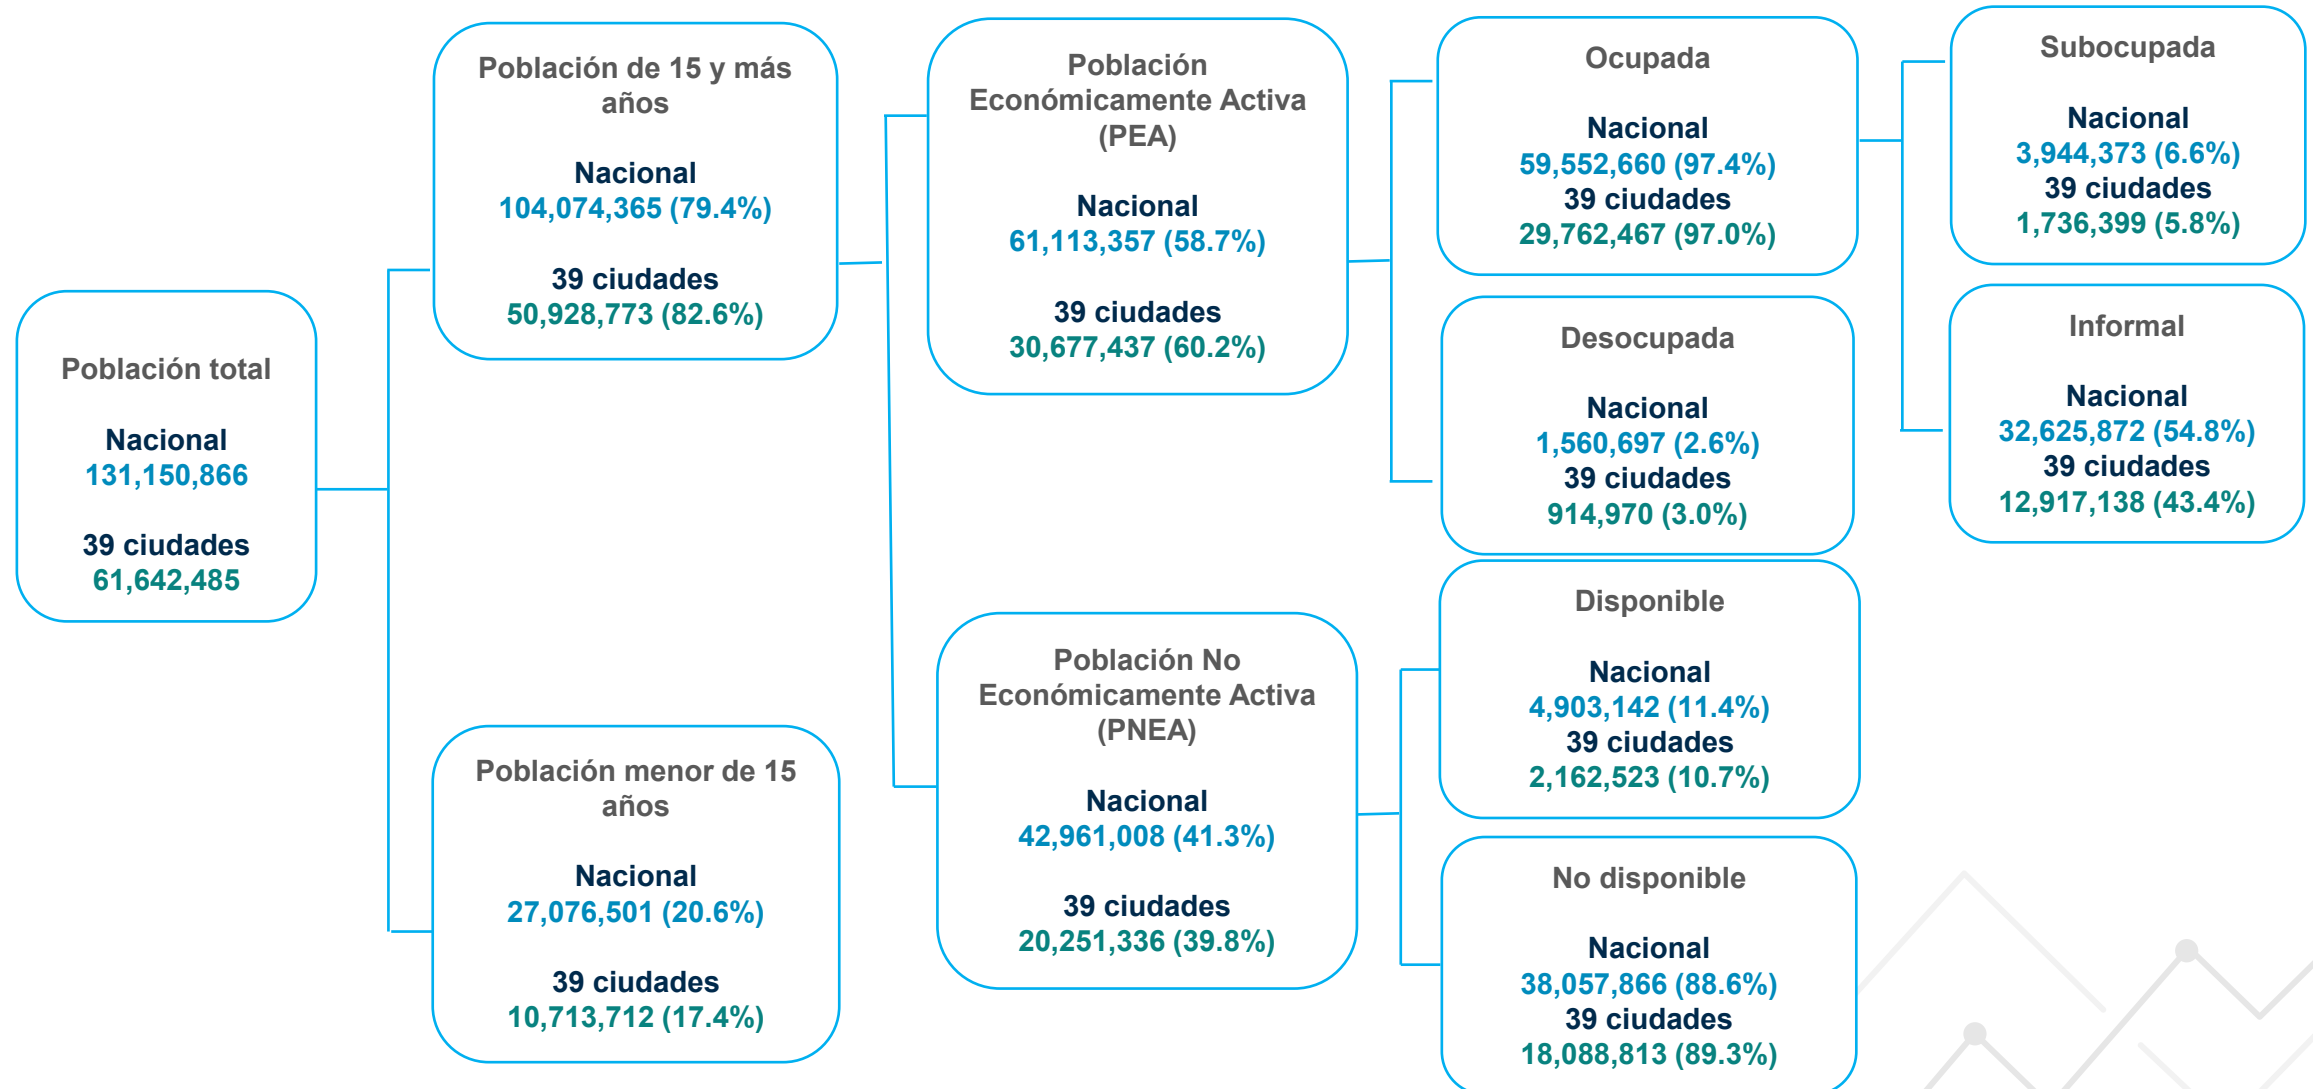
Población total

Nacional
131,150,866

39 ciudades
61,642,485

Población de 15 y más años

Nacional
104,074,365 (79.4%)

39 ciudades
50,928,773 (82.6%)

Población menor de 15 años

Nacional
27,076,501 (20.6%)

39 ciudades
10,713,712 (17.4%)

Población Económicamente Activa (PEA)

Nacional
61,113,357 (58.7%)

39 ciudades
30,677,437 (60.2%)

Población No Económicamente Activa (PNEA)

Nacional
42,961,008 (41.3%)

39 ciudades
20,251,336 (39.8%)

Ocupada

Nacional
59,552,660 (97.4%)
39 ciudades
29,762,467 (97.0%)

Desocupada

Nacional
1,560,697 (2.6%)
39 ciudades
914,970 (3.0%)

Disponible

Nacional
4,903,142 (11.4%)
39 ciudades
2,162,523 (10.7%)

No disponible

Nacional
38,057,866 (88.6%)
39 ciudades
18,088,813 (89.3%)

Subocupada

Nacional
3,944,373 (6.6%)
39 ciudades
1,736,399 (5.8%)

Informal

Nacional
32,625,872 (54.8%)
39 ciudades
12,917,138 (43.4%)